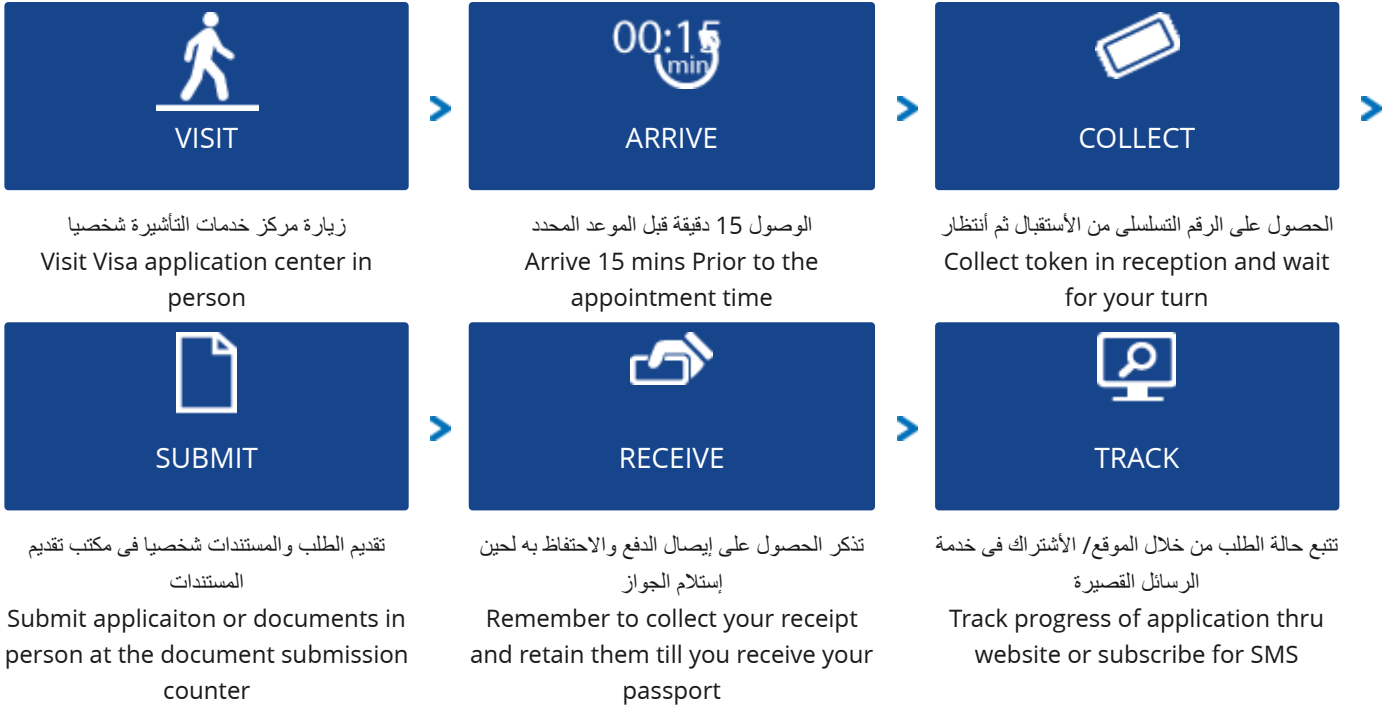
VISIT

زيارة مركز خدمات التأشيرة شخصيا
Visit Visa application center in person

00:15 min

ARRIVE

الوصول 15 دقيقة قبل الموعد المحدد
Arrive 15 mins Prior to the appointment time

COLLECT

الحصول على الرقم التسلسلي من الأستقبال ثم أنتظار
Collect token in reception and wait for your turn

SUBMIT

تقديم الطلب والمستندات شخصيا فى مكتب تقديم المستندات
Submit applicaiton or documents in person at the document submission counter

RECEIVE

تذكر الحصول على إيصال الدفع والاحتفاظ به لحين إستلام الجواز
Remember to collect your receipt and retain them till you receive your passport

TRACK

تتبع حالة الطلب من خلال الموقع/ الأشتراك فى خدمة الرسائل القصيرة
Track progress of application thru website or subscribe for SMS